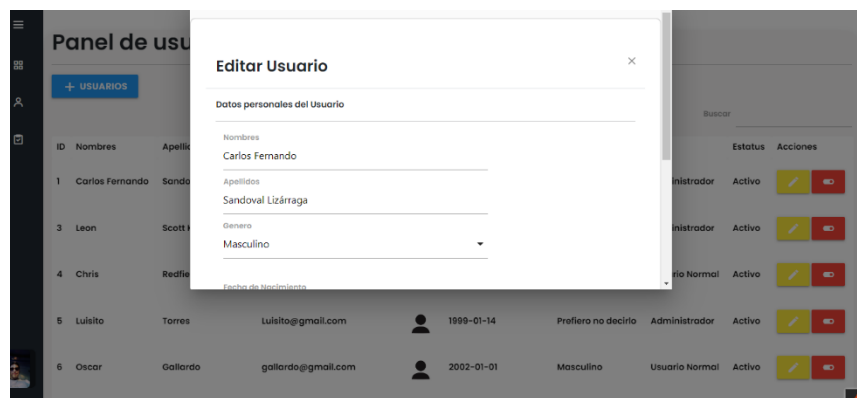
Panel de usu

+ USUARIOS

Buscar

| ID | Nombres | Apellid | | | | | Estatus | Acciones |
|---|---|---|---|---|---|---|---|---|
| 1 | Carlos Fernando | Sando | | | | dministrador | Activo | |
| 3 | Leon | Scott | | | | inistrador | Activo | |
| 4 | Chris | Redfie | | | | rio Normal | Activo | |
| 5 | Luisito | Torres | Luisito@gmail.com | | 1999-01-14 | Prefiero no decirlo | Administrador | Activo |
| 6 | Oscar | Gallardo | gallardo@gmail.com | | 2002-01-01 | Masculino | Usuario Normal | Activo |

Editar Usuario

×

Datos personales del Usuario

Nombres
Carlos Fernando

Apellidos
Sandoval Lizárraga

Genero
Masculino

Fecha de Nacimiento